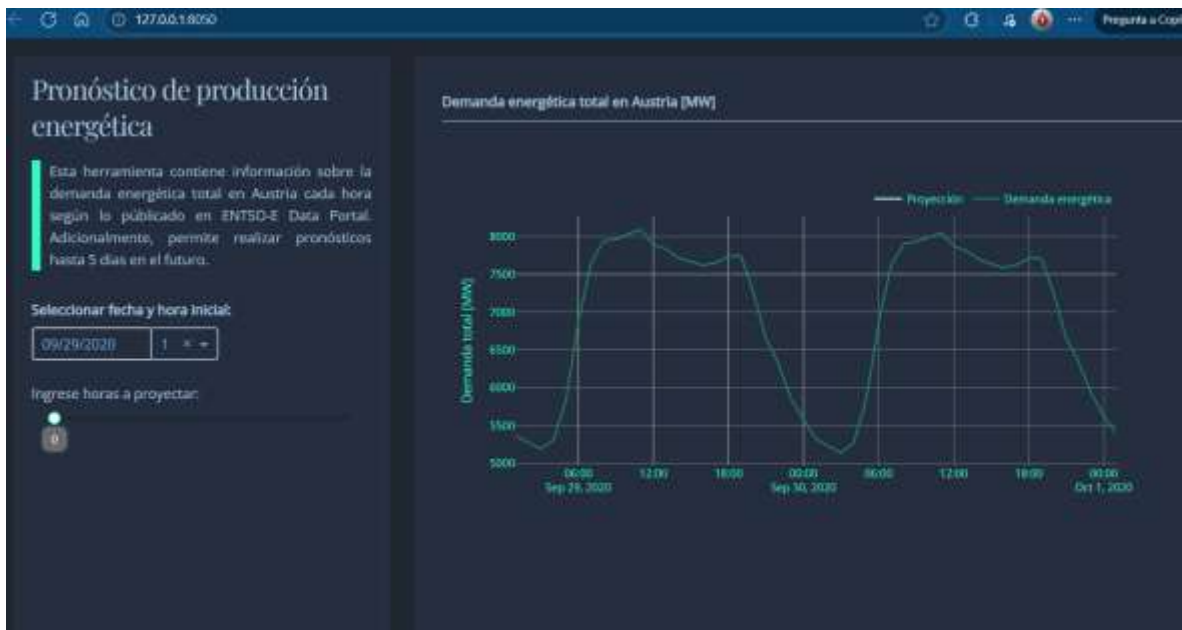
127.0.0.1:8050

Pregunta a Copi

Pronóstico de producción energética

Esta herramienta contiene información sobre la demanda energética total en Austria cada hora según lo publicado en ENTSO-E Data Portal. Adicionalmente, permite realizar pronósticos hasta 5 días en el futuro.

Seleccionar fecha y hora inicial:

09/29/2020

1 ×

Ingrese horas a proyectar:

0

Demanda energética total en Austria [MW]

Proyección

Demanda energética

Demanda total [MW]

8000
7500
7000
6500
6000
5500
5000

06:00
Sep 29, 2020
12:00
18:00
00:00
Sep 30, 2020
06:00
12:00
18:00
00:00
Oct 1, 2020